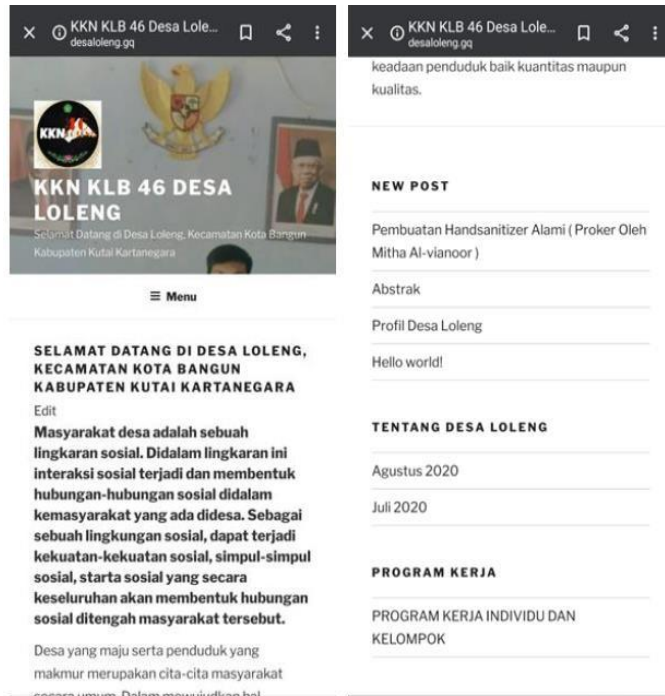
× KKN KLB 46 Desa Lole... desaloleng.gq

KKN

KKN KLB 46 DESA LOLENG

Selamat Datang di Desa Loleng, Kecamatan Kota Bangun Kabupaten Kutai Kartanegara

≡ Menu

SELAMAT DATANG DI DESA LOLENG, KECAMATAN KOTA BANGUN KABUPATEN KUTAI KARTANEGARA

Edit

Masyarakat desa adalah sebuah lingkaran sosial. Didalam lingkaran ini interaksi sosial terjadi dan membentuk hubungan-hubungan sosial didalam kemasyarakat yang ada didesa. Sebagai sebuah lingkungan sosial, dapat terjadi kekuatan-kekuatan sosial, simpul-simpul sosial, starta sosial yang secara keseluruhan akan membentuk hubungan sosial ditengah masyarakat tersebut.

Desa yang maju serta penduduk yang makmur merupakan cita-cita masyarakat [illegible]

× KKN KLB 46 Desa Lole... desaloleng.gq

keadaan penduduk baik kuantitas maupun kualitas.

NEW POST

Pembuatan Handsanitizer Alami ( Proker Oleh Mitha Al-vianoor )

Abstrak

Profil Desa Loleng

Hello world!

TENTANG DESA LOLENG

Agustus 2020

Juli 2020

PROGRAM KERJA

PROGRAM KERJA INDIVIDU DAN KELOMPOK